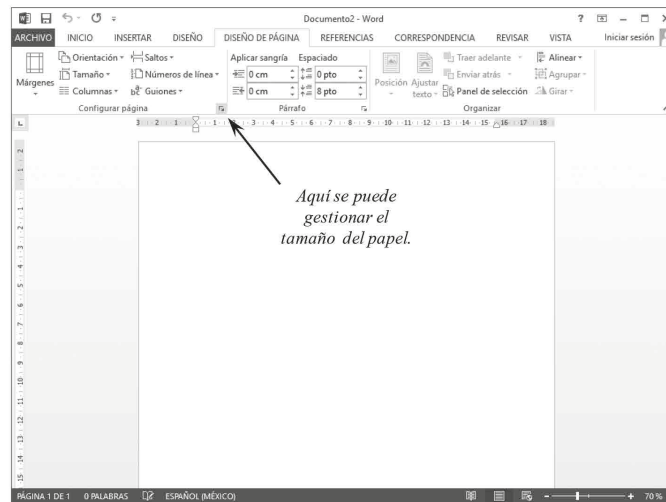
Documento2 - Word

ARCHIVO INICIO INSERTAR DISEÑO DISEÑO DE PÁGINA REFERENCIAS CORRESPONDENCIA REVISAR VISTA Iniciar sesión

Márgenes
Orientación
Tamaño
Columnas
Saltos
Números de línea
Guiones
Configurar página

Aplicar sangría
0 cm
0 cm
Espaciado
0 pto
8 pto
Párrafo

Posición
Ajustar texto
Traer adelante
Enviar atrás
Panel de selección
Alinear
Agrupar
Girar
Organizar

Aquí se puede gestionar el tamaño del papel.

PÁGINA 1 DE 1 0 PALABRAS ESPAÑOL (MÉXICO) 70 %